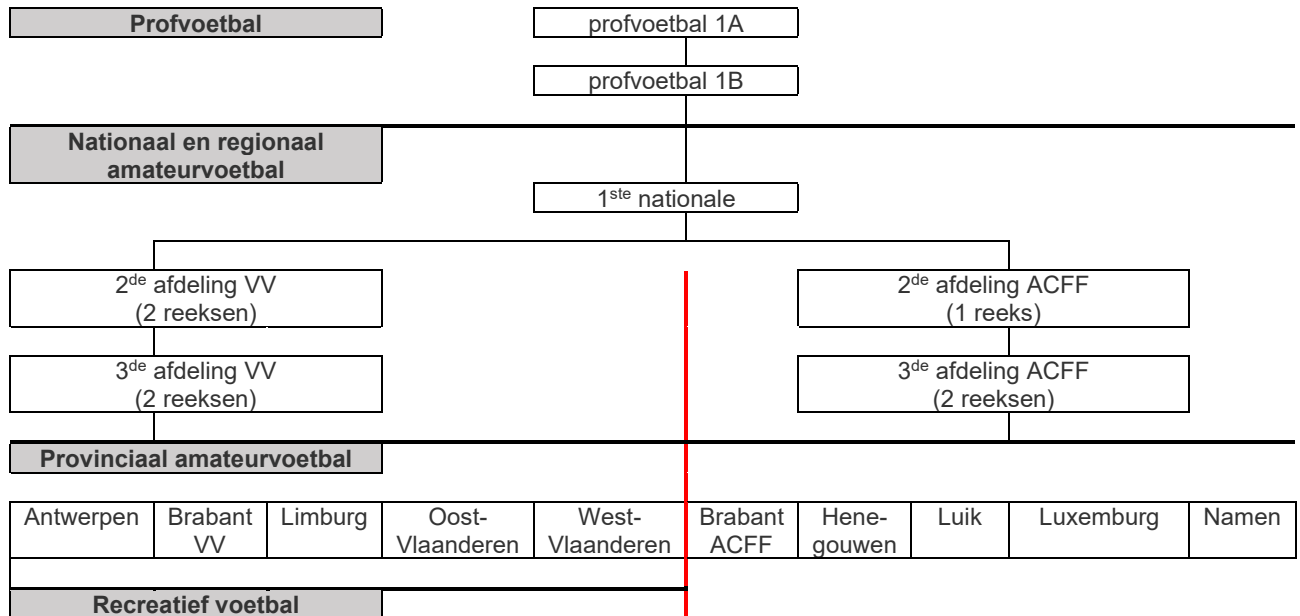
Profvoetbal

profvoetbal 1A

profvoetbal 1B

Nationaal en regionaal amateurvoetbal

1$^{ste}$ nationale

2$^{de}$ afdeling VV (2 reeksen)

2$^{de}$ afdeling ACFF (1 reeks)

3$^{de}$ afdeling VV (2 reeksen)

3$^{de}$ afdeling ACFF (2 reeksen)

Provinciaal amateurvoetbal

| Antwerpen | Brabant VV | Limburg | Oost-Vlaanderen | West-Vlaanderen | Brabant ACFF | Henegouwen | Luik | Luxemburg | Namen |
|---|---|---|---|---|---|---|---|---|---|

Recreatief voetbal